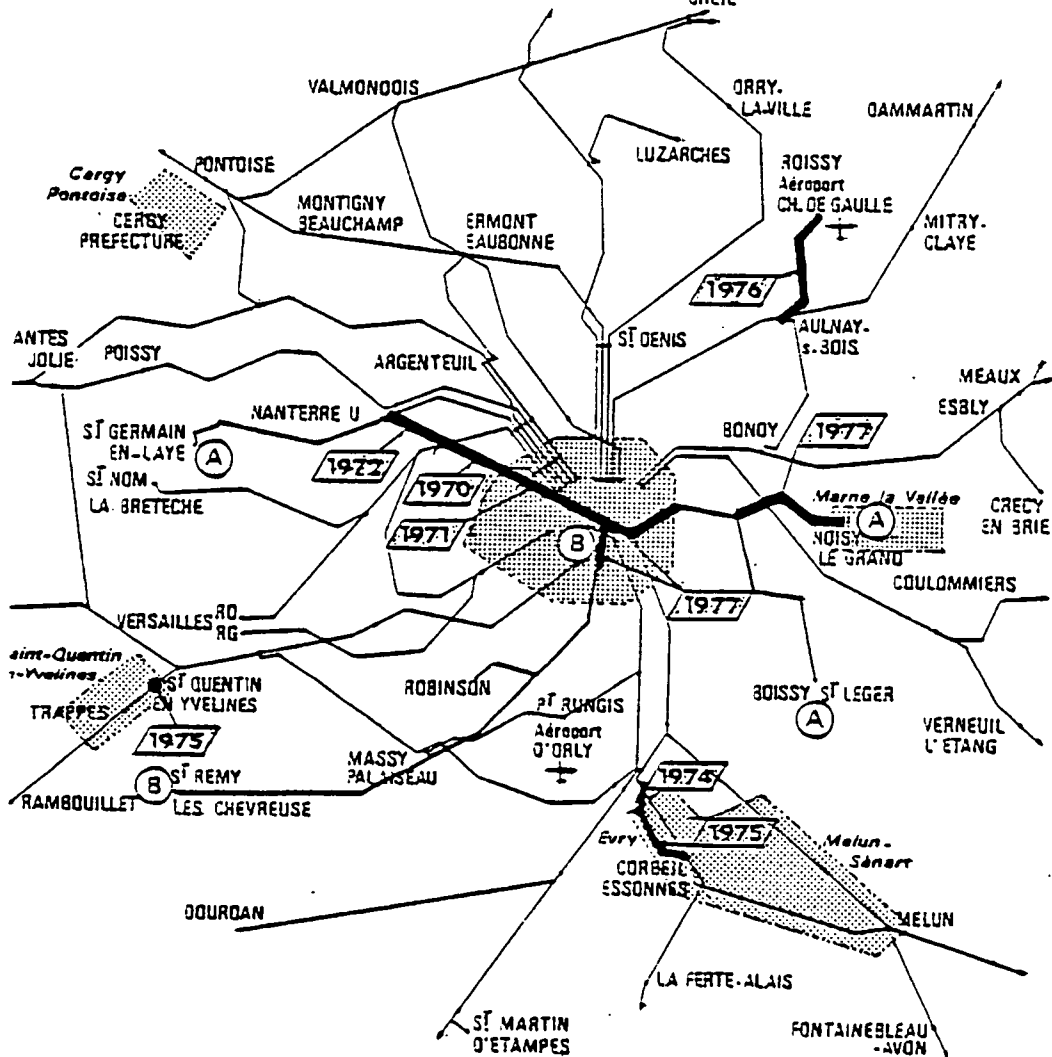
CREIL
VALMONDOIS
ORRY-LA-VILLE
DAMMARTIN
LUZARCHES
ROISSY
Aéroport
CH. DE GAULLE
PONTOISE
Cergy Pontoise
CERGY PREFECTURE
MONTIGNY BEAUCHAMP
ERMONT EAUBONNE
MITRY-CLAYE
1976
ANTES JOLIE
POISSY
ST DENIS
AULNAY-s-BOIS
ARGENTEUIL
MEAUX
ESBLY
NANTERRE U
ST GERMAIN EN-LAYE
A
1972
BONDY
1977
ST NOM LA BRETECHE
1970
1971
Marne la Vallée
A
NOISY LE GRAND
CRECY EN BRIE
B
COULOMMIERS
1977
VERSAILLES RD
RG
aint-Quentin
-Yvelines
ST QUENTIN EN YVELINES
TRAPPES
ROBINSON
BOISSY ST LEGER
A
1975
PT RUNGIS
Aéroport
D'ORLY
VERNEUIL L'ETANG
MASSY PALAISEAU
B
ST REMY LES CHEVREUSE
RAMBOUILLET
1974
1975
Evry
Melun-Sénart
CORBEIL ESSONNES
DOURDAN
MELUN
LA FERTE-ALAIS
ST MARTIN D'ETAMPES
FONTAINEBLEAU-AVON